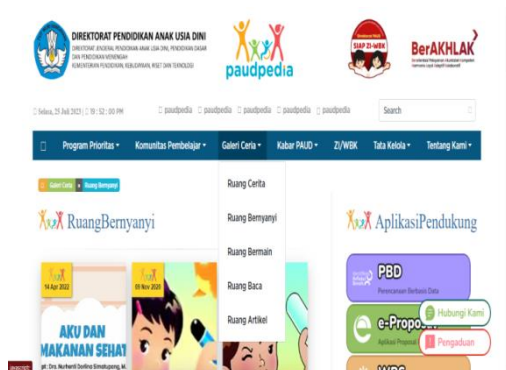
DIREKTORAT PENDIDIKAN ANAK USIA DINI
DIREKTORAT JENDERAL PENDIDIKAN ANAK USIA DINI, PENDIDIKAN DASAR DAN PENDIDIKAN MENENGAH
KEMENTERIAN PENDIDIKAN, KEBUDAYAAN, RISET DAN TEKNOLOGI

paudpedia

SIAP ZI-WBK

BerAKHLAK

Selasa, 25 Juli 2023 | 19 : 52 : 00 PM

paudpedia paudpedia paudpedia paudpedia paudpedia

Search

Program Prioritas ▾ Komunitas Pembelajar ▾ Galeri Ceria ▾ Kabar PAUD ▾ ZI/WBK Tata Kelola ▾ Tentang Kami ▾

Galeri Ceria > Ruang Bernyanyi

RuangBernyanyi

Ruang Cerita
Ruang Bernyanyi
Ruang Bermain
Ruang Baca
Ruang Artikel

AplikasiPendukung

14 Apr 2022

AKU DAN MAKANAN SEHAT

Cipt: Drs. Nurhemil Deviina Simatupang, M.

09 Nov 2020

PBD
Perencanaan Berbasis Data

e-Propos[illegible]
Aplikasi Proposal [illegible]

Hubungi Kami

Pengaduan